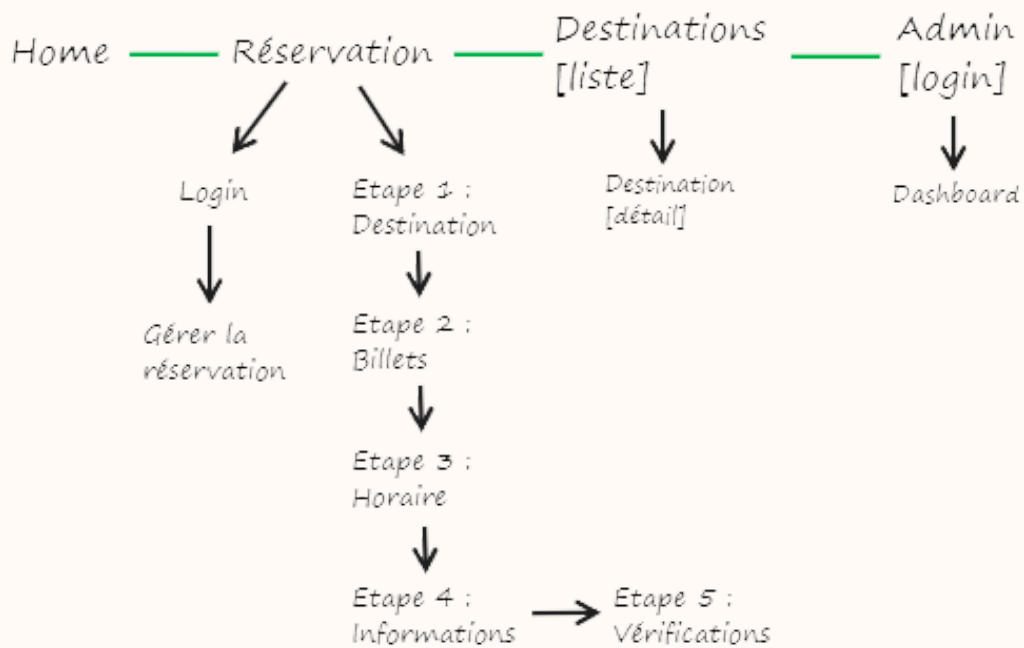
Home Réservation Destinations [liste] Admin [login]

Login

Gérer la réservation

Etape 1 : Destination

Etape 2 : Billets

Etape 3 : Horaire

Etape 4 : Informations

Etape 5 : Vérifications

Destination [détail]

Dashboard